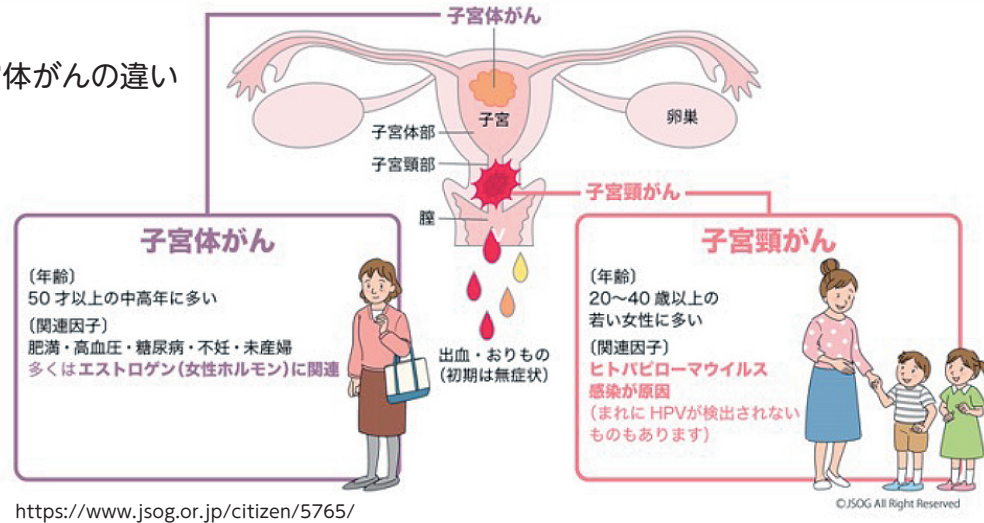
体がんの違い

子宮体がん

子宮
卵巣
子宮体部
子宮頸部
子宮頸がん
腟

子宮体がん
〔年齢〕
50 才以上の中高年に多い
〔関連因子〕
肥満・高血圧・糖尿病・不妊・未産婦
多くはエストロゲン（女性ホルモン）に関連

出血・おりもの
（初期は無症状）

子宮頸がん
〔年齢〕
20～40 歳以上の
若い女性に多い
〔関連因子〕
ヒトパピローマウイルス
感染が原因
（まれに HPVが検出されない
ものもあります）

https://www.jsog.or.jp/citizen/5765/

©JSOG All Right Reserved